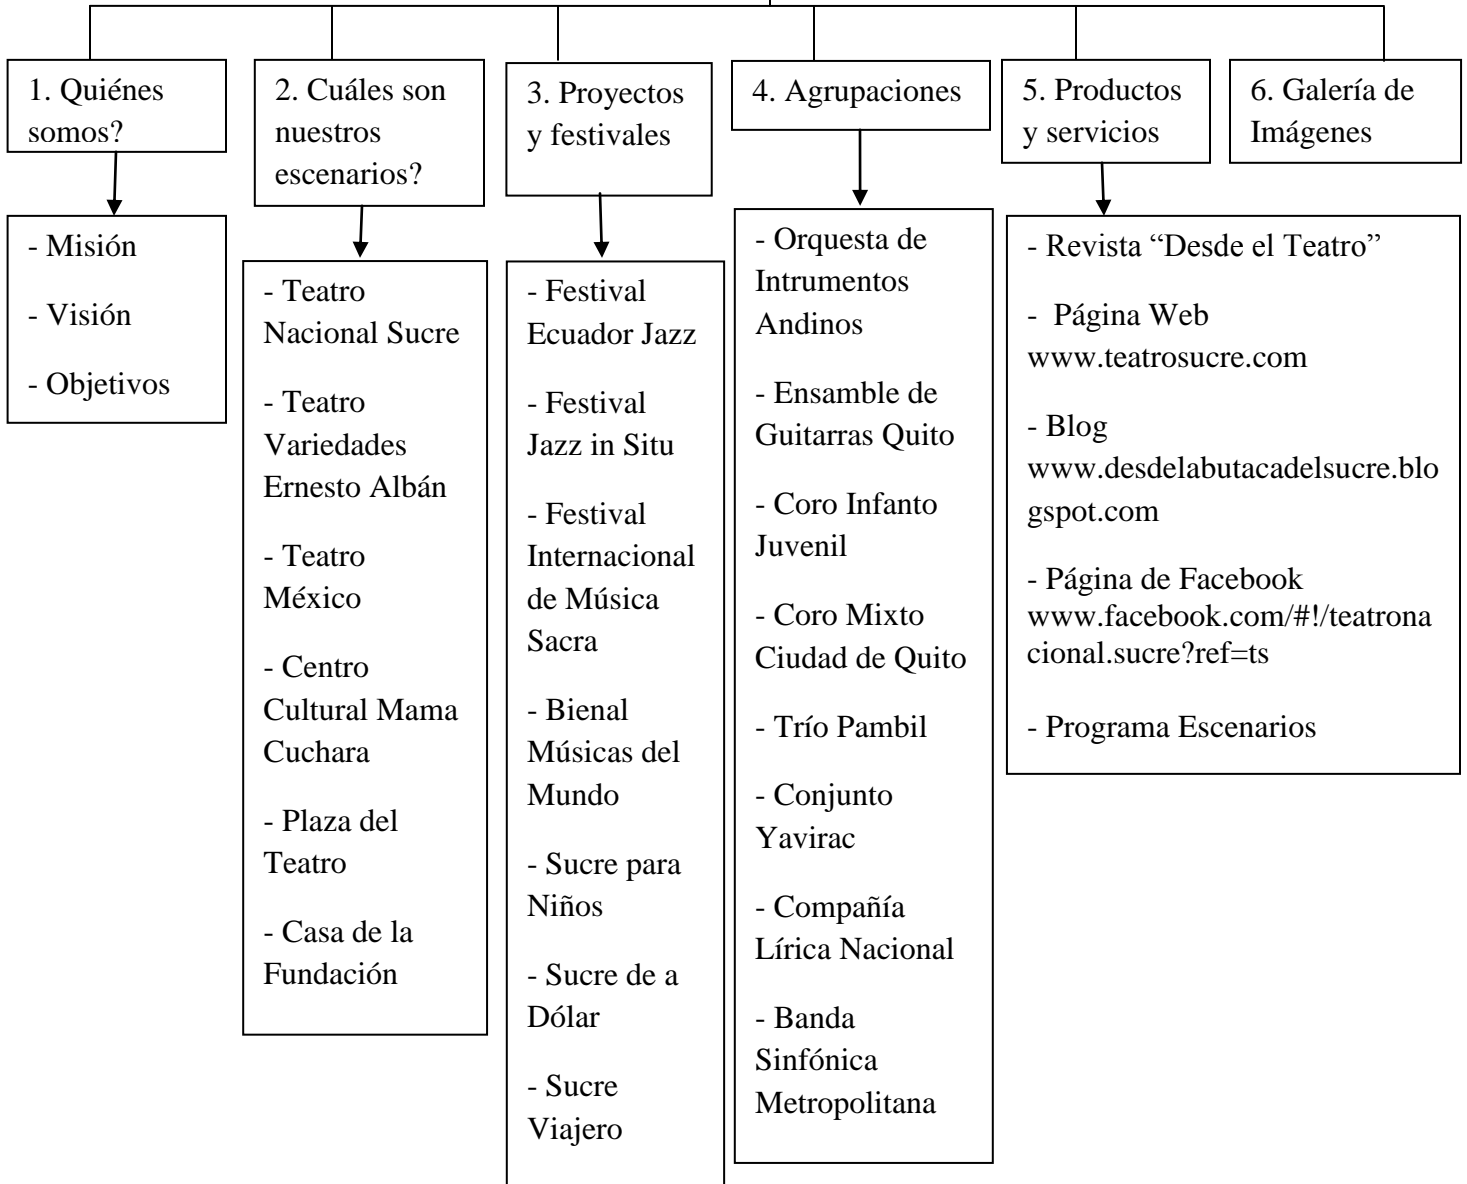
1. Quiénes somos?

- Misión

- Visión

- Objetivos

2. Cuáles son nuestros escenarios?

- Teatro Nacional Sucre

- Teatro Variedades Ernesto Albán

- Teatro México

- Centro Cultural Mama Cuchara

- Plaza del Teatro

- Casa de la Fundación

3. Proyectos y festivales

- Festival Ecuador Jazz

- Festival Jazz in Situ

- Festival Internacional de Música Sacra

- Bienal Músicas del Mundo

- Sucre para Niños

- Sucre de a Dólar

- Sucre Viajero

4. Agrupaciones

- Orquesta de Intrumentos Andinos

- Ensamble de Guitarras Quito

- Coro Infanto Juvenil

- Coro Mixto Ciudad de Quito

- Trío Pambil

- Conjunto Yavirac

- Compañía Lírica Nacional

- Banda Sinfónica Metropolitana

5. Productos y servicios

- Revista "Desde el Teatro"

- Página Web www.teatrosucre.com

- Blog www.desdelabutacadelsucre.blogspot.com

- Página de Facebook www.facebook.com/#!/teatronacional.sucre?ref=ts

- Programa Escenarios

6. Galería de Imágenes